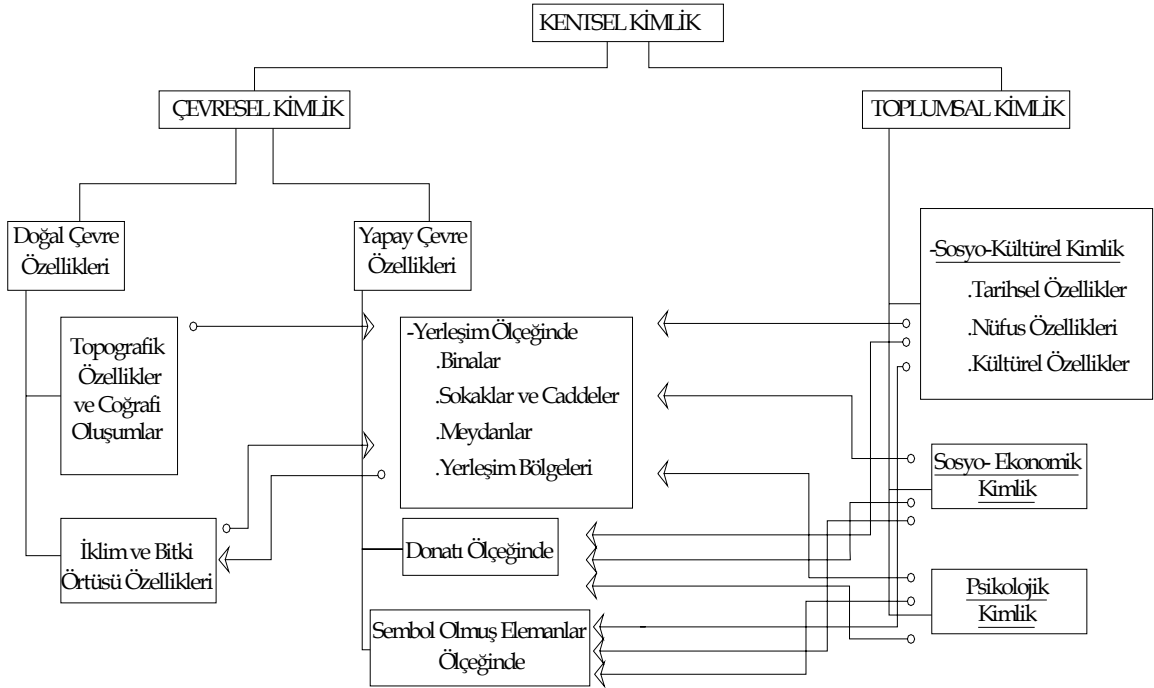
KENTSEL KİMLİK

ÇEVRESEL KİMLİK

TOPLUMSAL KİMLİK

Doğal Çevre Özellikleri

Yapay Çevre Özellikleri

-Sosyo-Kültürel Kimlik
.Tarihsel Özellikler
.Nüfus Özellikleri
.Kültürel Özellikler

Topografik Özellikler ve Coğrafi Oluşumlar

-Yerleşim Ölçeğinde
.Binalar
.Sokaklar ve Caddeler
.Meydanlar
.Yerleşim Bölgeleri

Sosyo- Ekonomik Kimlik

İklim ve Bitki Örtüsü Özellikleri

Donatı Ölçeğinde

Psikolojik Kimlik

Sembol Olmuş Elemanlar Ölçeğinde